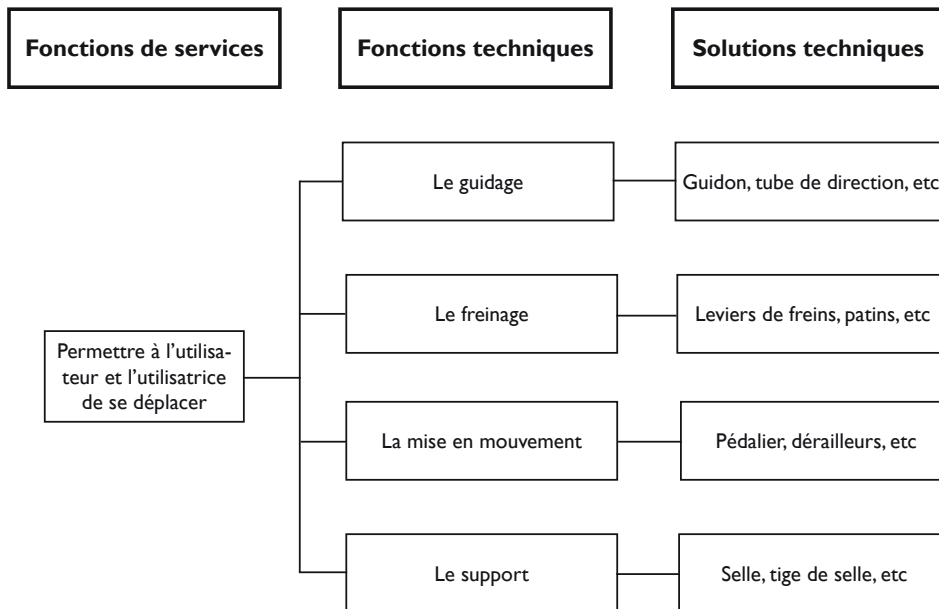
Fonctions de services

Fonctions techniques

Solutions techniques

Permettre à l'utilisateur et l'utilisatrice de se déplacer

Le guidage

Guidon, tube de direction, etc

Le freinage

Leviers de freins, patins, etc

La mise en mouvement

Pédalier, dérailleurs, etc

Le support

Selle, tige de selle, etc